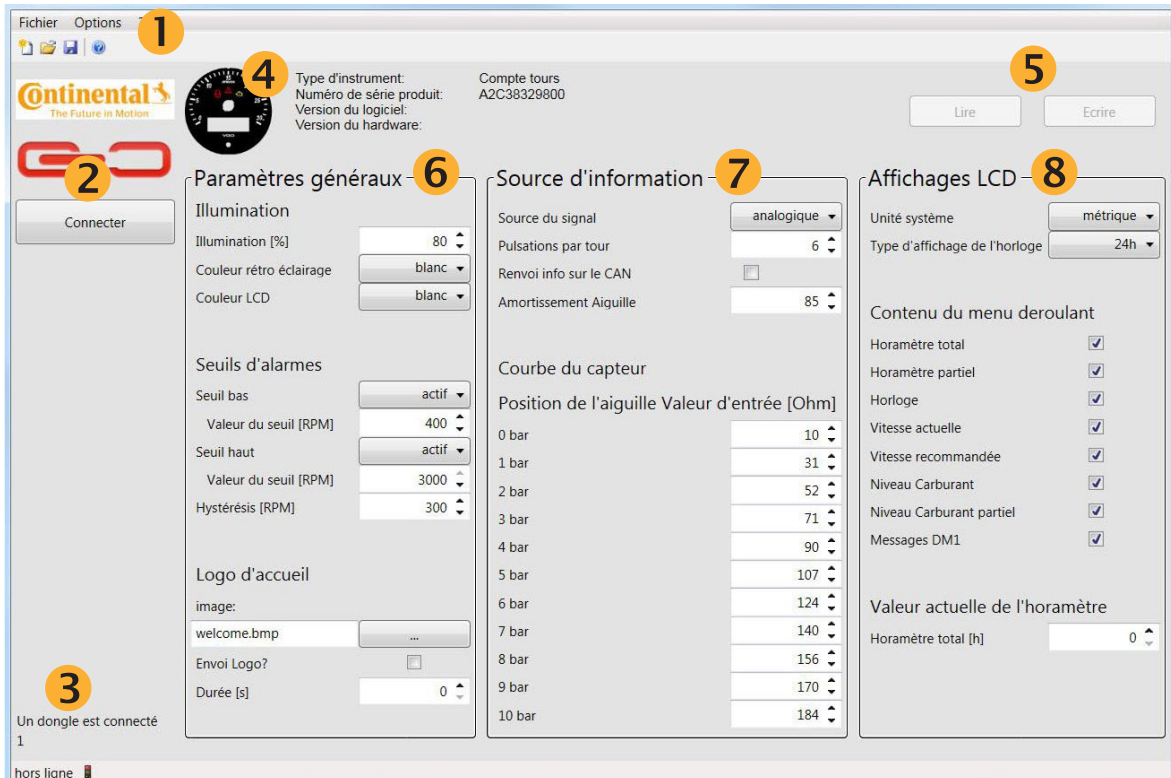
Fichier Options

1

Continental
The Future in Motion

4

Type d'instrument: Compte tours
Numéro de série produit: A2C38329800
Version du logiciel:
Version du hardware:

5

Lire Ecrire

2

Connecter

Paramètres généraux 6

Illumination

Illumination [%] 80
Couleur rétro éclairage blanc
Couleur LCD blanc

Seuils d'alarmes

Seuil bas actif
Valeur du seuil [RPM] 400
Seuil haut actif
Valeur du seuil [RPM] 3000
Hystérésis [RPM] 300

Logo d'accueil

image:
welcome.bmp ...
Envoi Logo?
Durée [s] 0

Source d'information 7

Source du signal analogique
Pulsations par tour 6
Renvoi info sur le CAN
Amortissement Aiguille 85

Courbe du capteur

Position de l'aiguille Valeur d'entrée [Ohm]

| | |
|---|---|
| 0 bar | 10 |
| 1 bar | 31 |
| 2 bar | 52 |
| 3 bar | 71 |
| 4 bar | 90 |
| 5 bar | 107 |
| 6 bar | 124 |
| 7 bar | 140 |
| 8 bar | 156 |
| 9 bar | 170 |
| 10 bar | 184 |

Affichages LCD 8

Unité système métrique
Type d'affichage de l'horloge 24h

Contenu du menu deroulant

Horamètre total
Horamètre partiel
Horloge
Vitesse actuelle
Vitesse recommandée
Niveau Carburant
Niveau Carburant partiel
Messages DM1

Valeur actuelle de l'horamètre

Horamètre total [h] 0

3

Un dongle est connecté
1

hors ligne